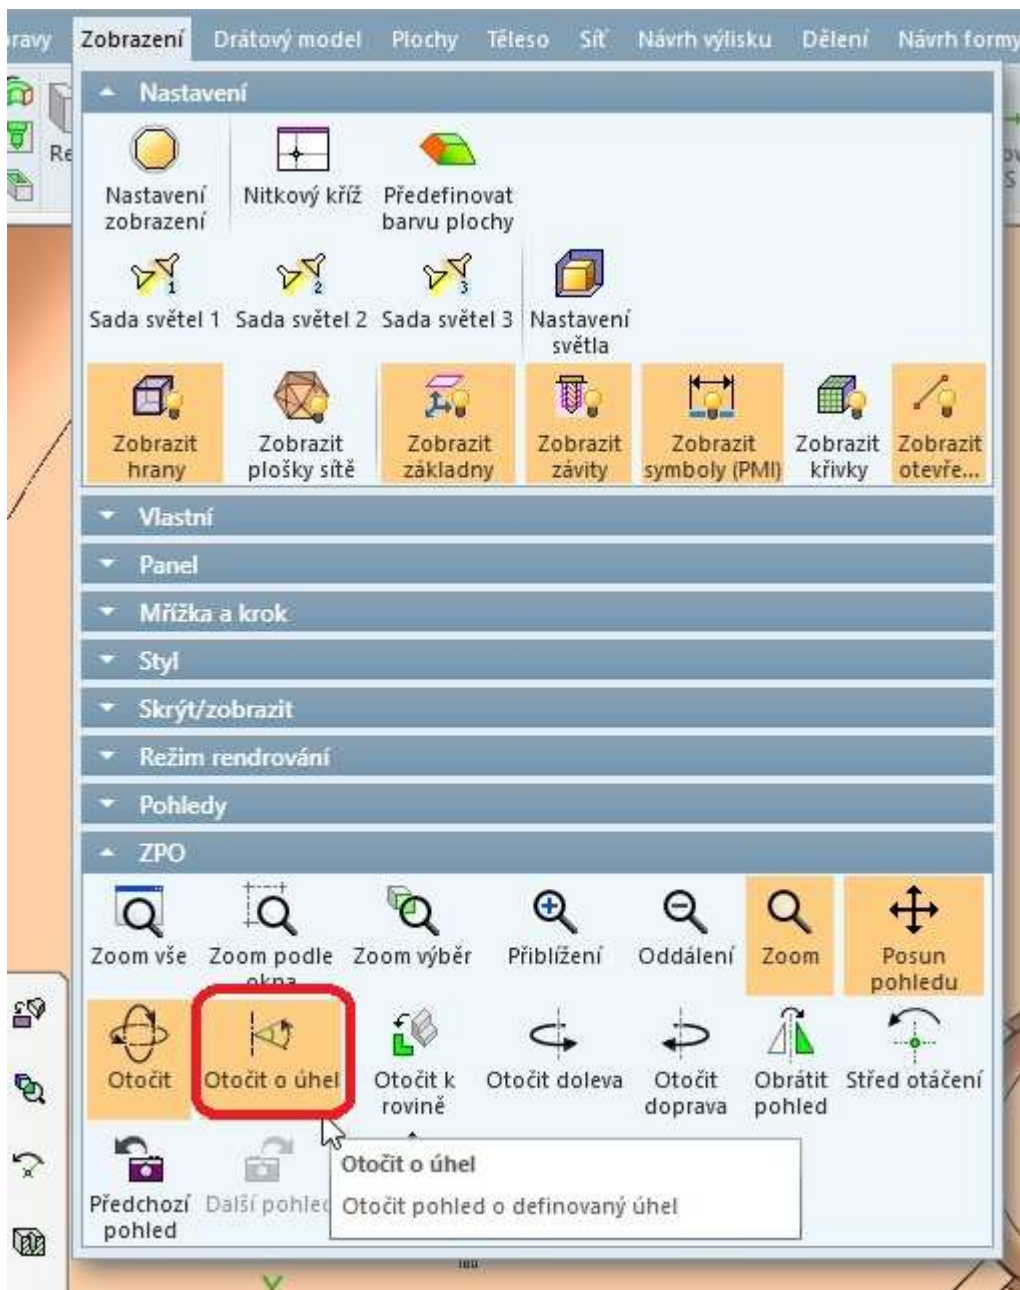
ravy Zobrazení Drátový model Plochy Těleso Síť Návrh výlisku Dělení Návrh formy

Re

Nastavení

Nastavení zobrazení
Nitkový kříž
Předefinovat barvu plochy

Sada světel 1
Sada světel 2
Sada světel 3
Nastavení světla

Zobrazit hrany
Zobrazit plošky sítě
Zobrazit základny
Zobrazit závity
Zobrazit symboly (PMI)
Zobrazit křivky
Zobrazit otevře...

Vlastní
Panel
Mřížka a krok
Styl
Skrýt/zobrazit
Režim rendrování
Pohledy
ZPO

Zoom vše
Zoom podle okna
Zoom výběr
Přiblížení
Oddálení
Zoom
Posun pohledu

Otočit
Otočit o úhel
Otočit k rovině
Otočit doleva
Otočit doprava
Obrátit pohled
Střed otáčení

Předchozí pohled
Další pohled

Otočit o úhel
Otočit pohled o definovaný úhel